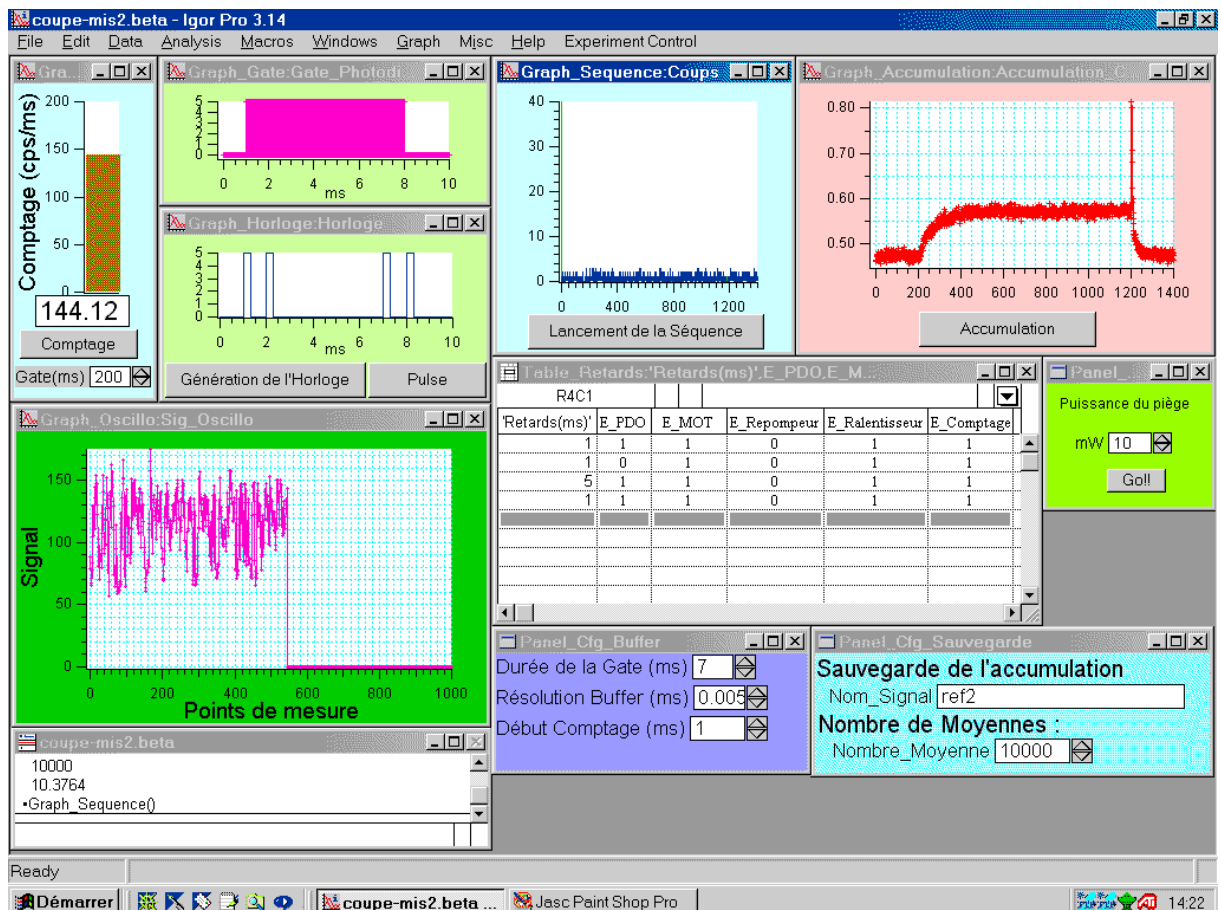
coupe-mis2.beta - Igor Pro 3.14

File Edit Data Analysis Macros Windows Graph Misc Help Experiment Control

Gra...

200
150
100
50
0
Comptage (cps/ms)

144.12

Comptage

Gate(ms) 200

Graph_Gate:Gate_Photod

5
4
3
2
1
0
0 2 4 6 8 10
ms

Graph_Horloge:Horloge

5
4
3
2
1
0
0 2 4 6 8 10
ms

Génération de l'Horloge

Pulse

Graph_Sequence:Coups

40
30
20
10
0
0 400 800 1200

Lancement de la Séquence

Graph_Accumulation:Accumulation_C

0.80
0.70
0.60
0.50
0 200 400 600 800 1000 1200 1400

Accumulation

Graph_Oscillo:Sig_Oscillo

150
100
50
0
Signal
0 200 400 600 800 1000
Points de mesure

Table_Retards:'Retards(ms)',E_PDO,E_M...

R4C1

| 'Retards(ms)' | E_PDO | E_MOT | E_Repompeur | E_Ralentisseur | E_Comptage |
|---|---|---|---|---|---|
| 1 | 1 | 1 | 0 | 1 | 1 |
| 1 | 0 | 1 | 0 | 1 | 1 |
| 5 | 1 | 1 | 0 | 1 | 1 |
| 1 | 1 | 1 | 0 | 1 | 1 |

Panel_...

Puissance du piège

mW 10

Go!!

Panel_Cfg_Buffer

Durée de la Gate (ms) 7

Résolution Buffer (ms) 0.005

Début Comptage (ms) 1

Panel_Cfg_Sauvegarde

Sauvegarde de l'accumulation

Nom_Signal ref2

Nombre de Moyennes :

Nombre_Moyenne 10000

coupe-mis2.beta

10000
10.3764
•Graph_Sequence()

Ready

Démarrer

coupe-mis2.beta ...

Jasc Paint Shop Pro

14:22